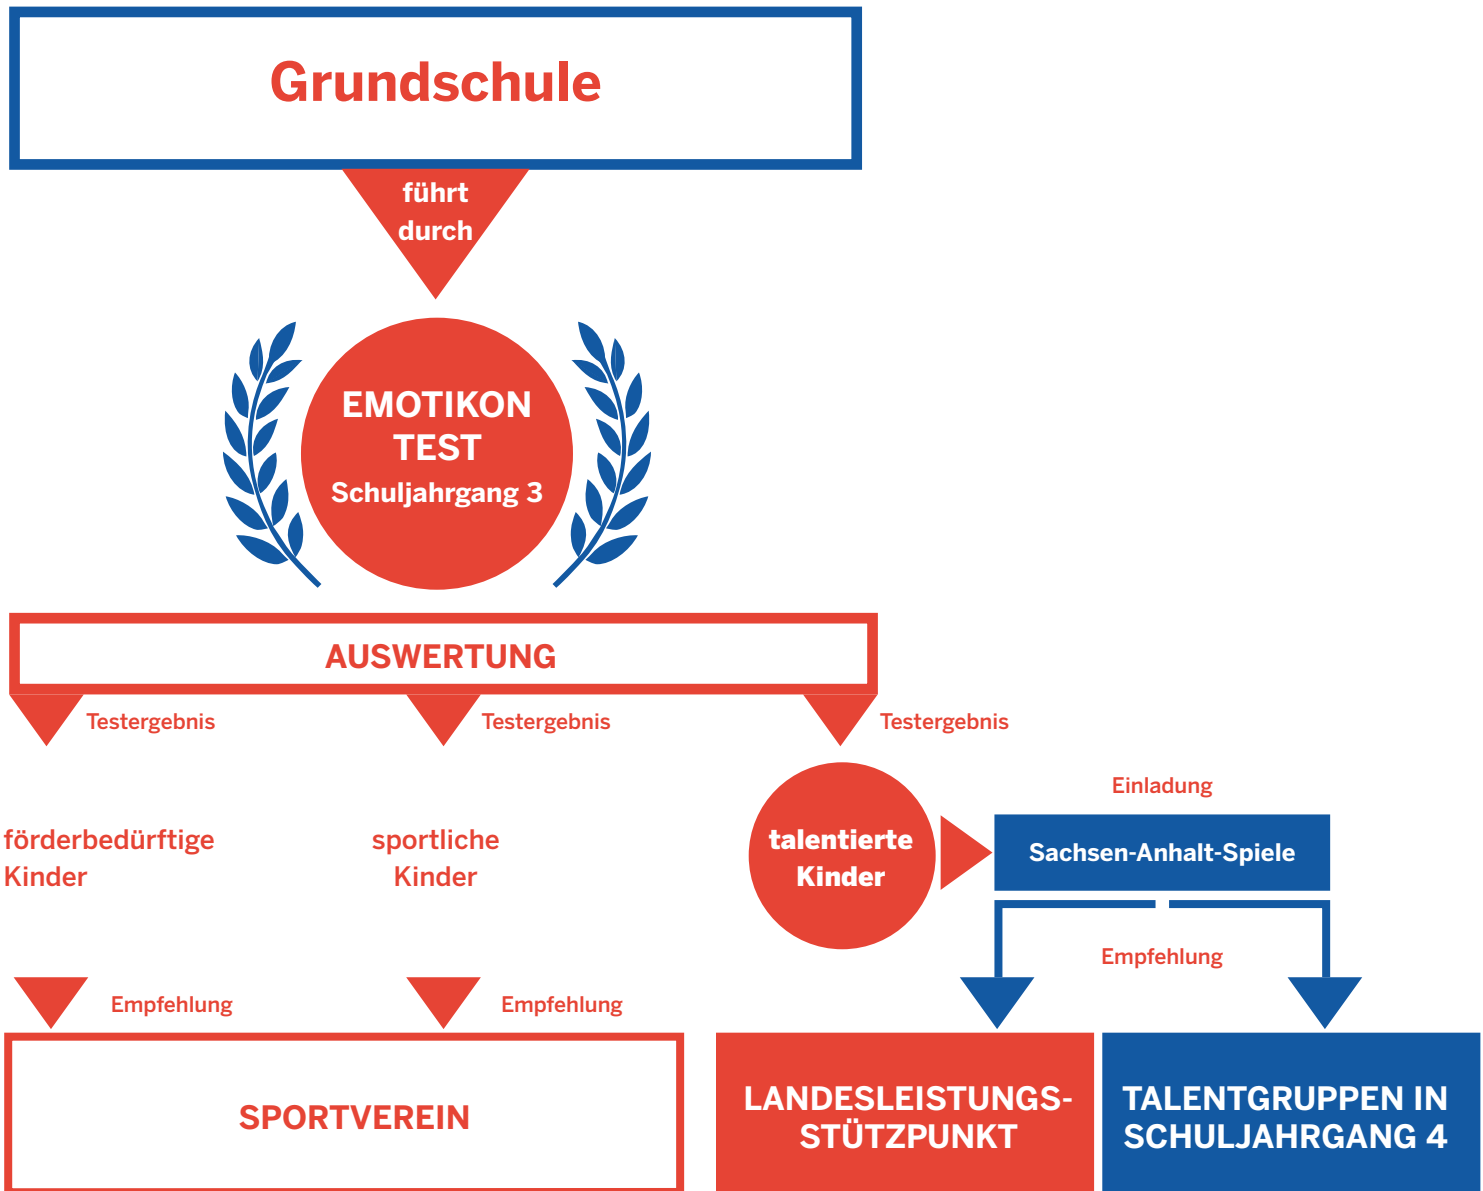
Grundschule

führt durch

EMOTIKON TEST
Schuljahrgang 3

AUSWERTUNG

Testergebnis

Testergebnis

Testergebnis

förderbedürftige Kinder

sportliche Kinder

talentierte Kinder

Einladung

Sachsen-Anhalt-Spiele

Empfehlung

Empfehlung

Empfehlung

SPORTVEREIN

LANDESLEISTUNGS-STÜTZPUNKT

TALENTGRUPPEN IN SCHULJAHRGANG 4